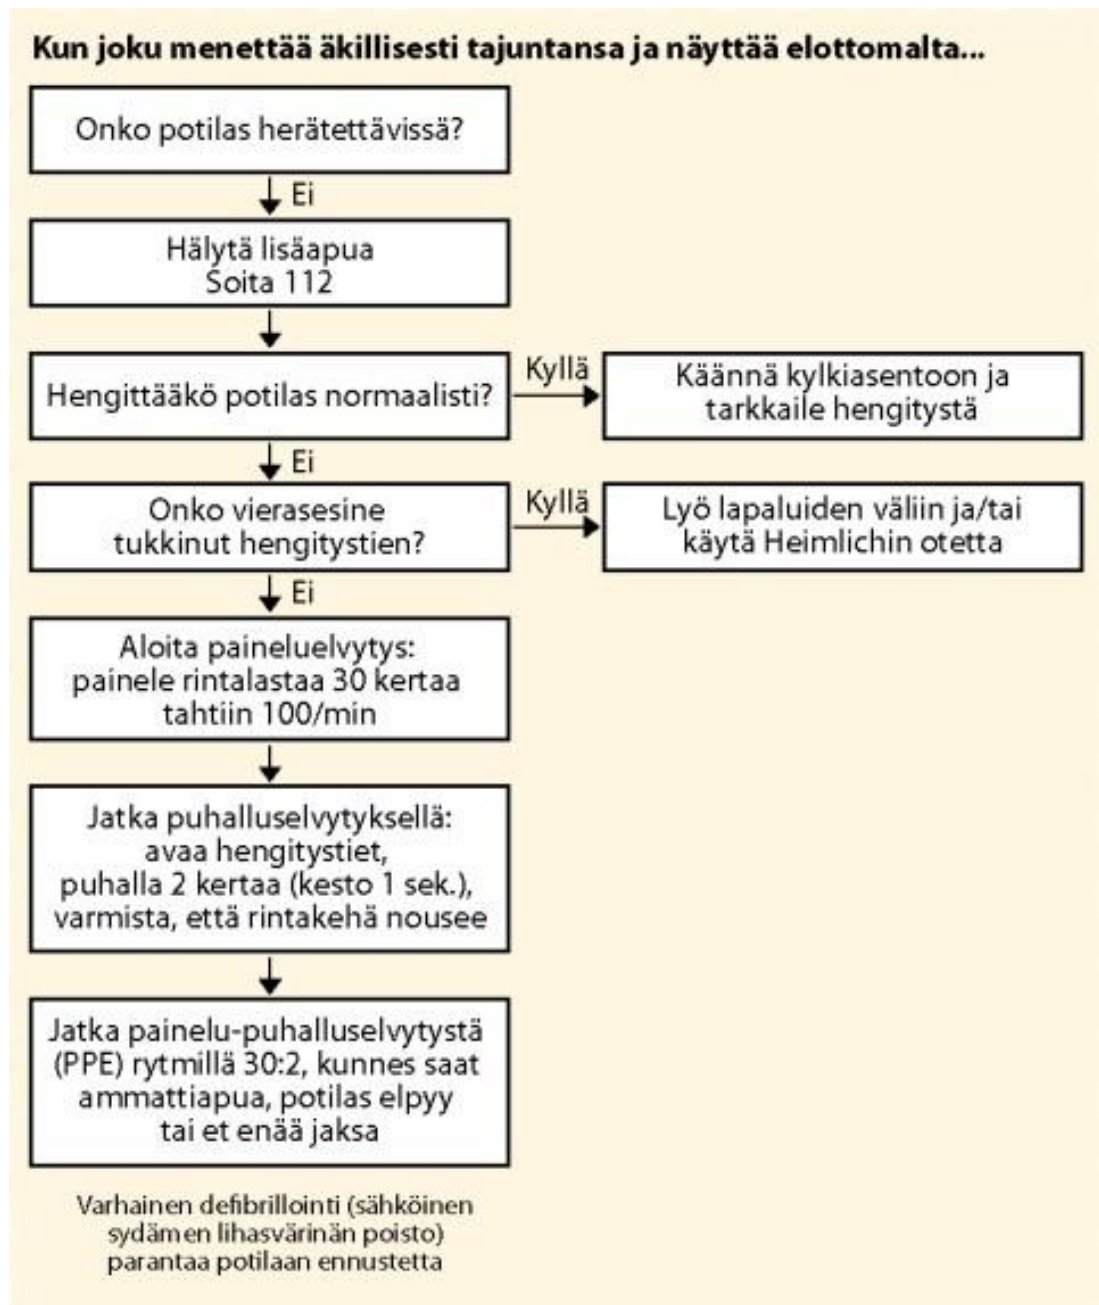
Kun joku menettää äkillisesti tajuntansa ja näyttää elottomalta...

Onko potilas herätettävissä?

Ei

Hälytä lisäapua
Soita 112

Hengittääkö potilas normaalisti?

Kyllä

Käännä kylkiasentoon ja tarkkaile hengitystä

Ei

Onko vierasesine tukkinut hengitystien?

Kyllä

Lyö lapaluiden väliin ja/tai käytä Heimlichin otetta

Ei

Aloita paineluelvytys:
painele rintalastaa 30 kertaa tahtiin 100/min

Jatka puhalluselvytyksellä:
avaa hengitystiet,
puhalla 2 kertaa (kesto 1 sek.),
varmista, että rintakehä nousee

Jatka painelu-puhalluselvytystä (PPE) rytmillä 30:2, kunnes saat ammattiapua, potilas elpyy tai et enää jaksa

Varhainen defibrillointi (sähköinen sydämen lihasvärinän poisto) parantaa potilaan ennustetta